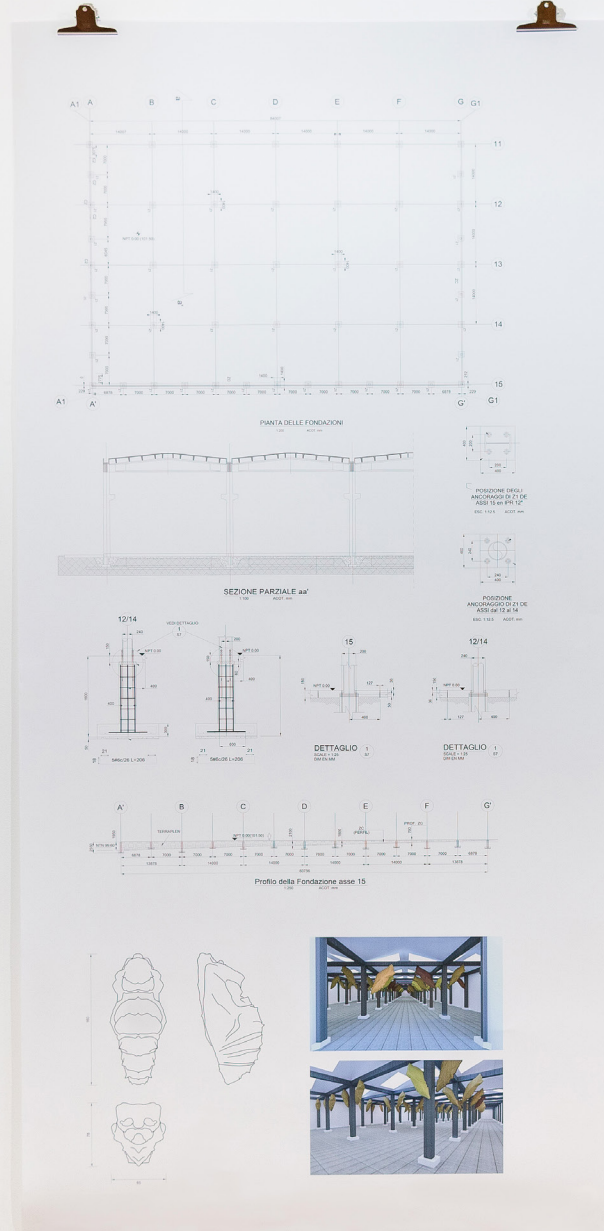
A1 A B C D E F G G1

11

12

13

14

15

A1 A' G' G1

PIANTA DELLE FONDAZIONI

POSIZIONE DEGLI ANCORAGGI DI Z1 DE ASSI 10 em IPR 12°

SEZIONE PARZIALE aa'

PODIZIONE ANCORAGGIO DI Z1 DE ASSI dal 12 al 14

12/14

15

12/14

DETTAGLIO

DETTAGLIO

A' B C D E F G'

Profilo della Fondazione asse 15